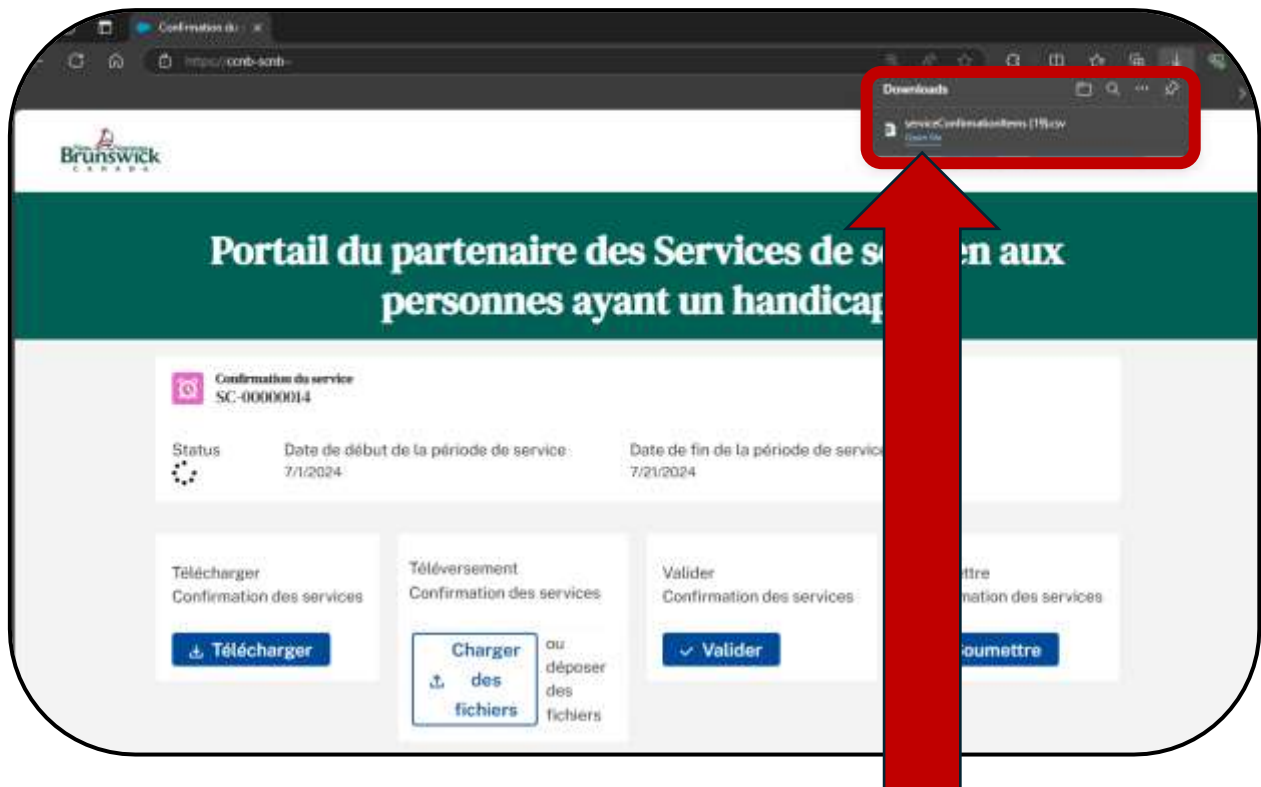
Confirmation du ×

https://ccnb-scnb-

Downloads

serviceConfirmationItems (19).csv

Open file

Brunswick
CANADA

Portail du partenaire des Services de s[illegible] aux personnes ayant un handicap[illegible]

Confirmation du service
SC-00000014

Status

Date de début de la période de service
7/1/2024

Date de fin de la période de service
7/21/2024

Télécharger
Confirmation des services

Télécharger

Téléversement
Confirmation des services

Charger des fichiers

ou déposer des fichiers

Valider
Confirmation des services

Valider

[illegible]ttre
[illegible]mation des services

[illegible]oumettre